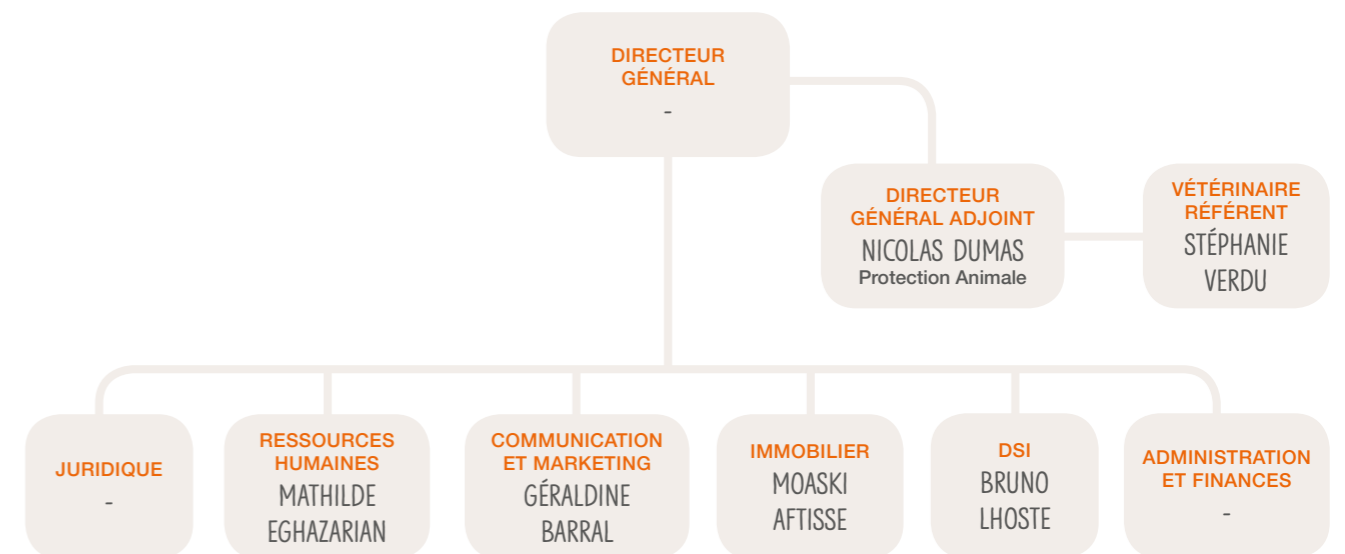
DIRECTEUR GÉNÉRAL
-

DIRECTEUR GÉNÉRAL ADJOINT
NICOLAS DUMAS
Protection Animale

VÉTÉRINAIRE RÉFÉRENT
STÉPHANIE VERDU

JURIDIQUE
-

RESSOURCES HUMAINES
MATHILDE EGHAZARIAN

COMMUNICATION ET MARKETING
GÉRALDINE BARRAL

IMMOBILIER
MOASKI AFTISSE

DSI
BRUNO LHOSTE

ADMINISTRATION ET FINANCES
-